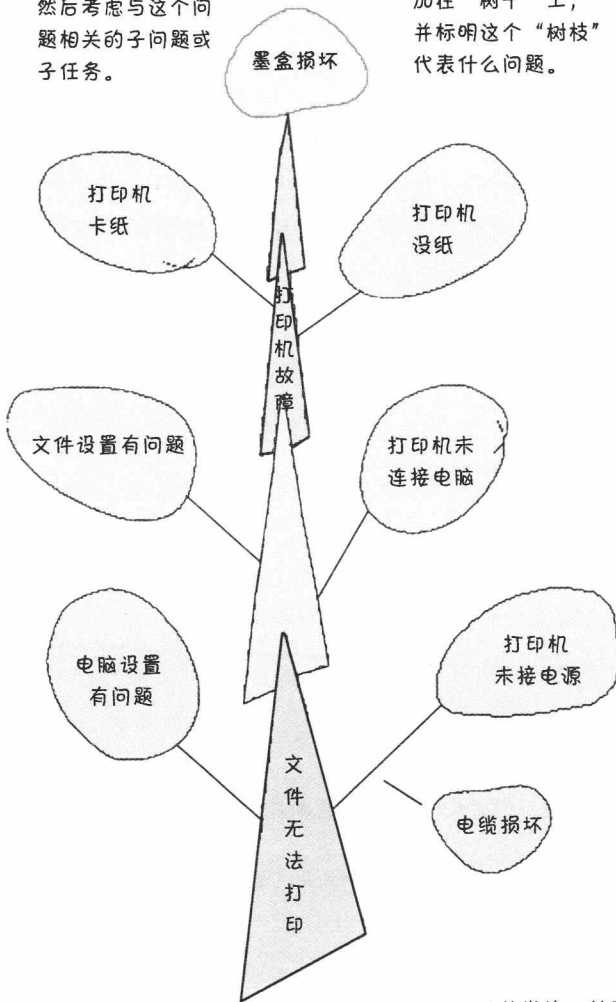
然后考虑与这个问题相关的子问题或子任务。

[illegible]加在"树干"上，并标明这个"树枝"代表什么问题。

墨盒损坏

打印机卡纸

打印机没纸

打印机故障

文件设置有问题

打印机未连接电脑

电脑设置有问题

打印机未接电源

文件无法打印

电缆损坏